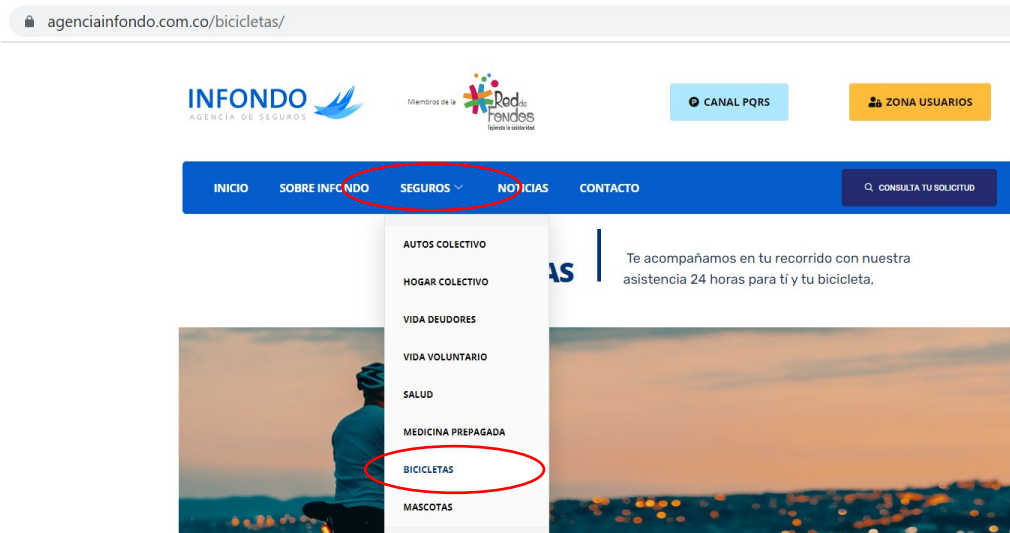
agenciainfondo.com.co/bicicletas/

INFONDO
AGENCIA DE SEGUROS

Miembros de la Red de Fondos
Tejiendo la solidaridad

CANAL PQRS

ZONA USUARIOS

INICIO SOBRE INFONDO SEGUROS NOTICIAS CONTACTO

CONSULTA TU SOLICITUD

AUTOS COLECTIVO
HOGAR COLECTIVO
VIDA DEUDORES
VIDA VOLUNTARIO
SALUD
MEDICINA PREPAGADA
BICICLETAS
MASCOTAS

AS

Te acompañamos en tu recorrido con nuestra asistencia 24 horas para tí y tu bicicleta,